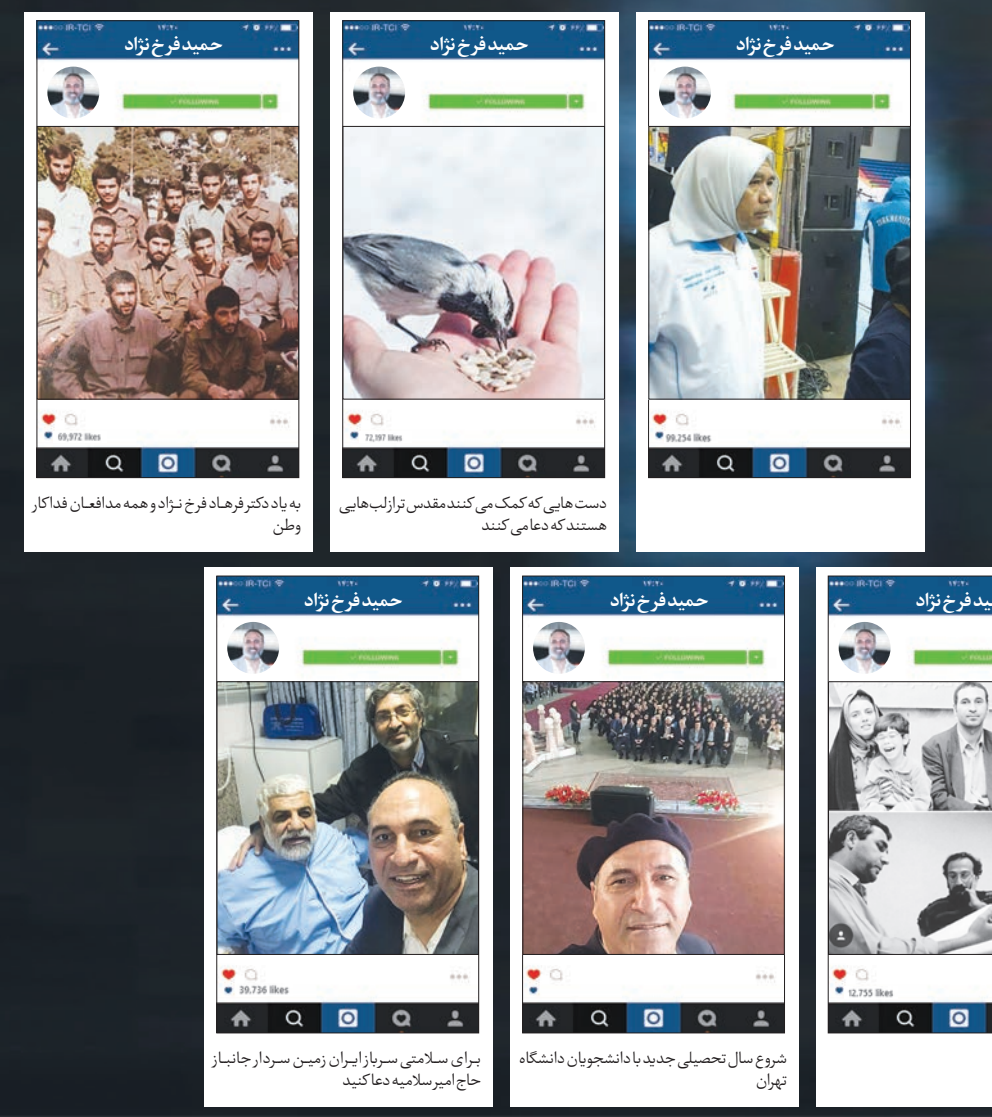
●●●○○ IR-TCI
حمید فرخ نژاد
FOLLOWING
99,254 likes

●●●○○ IR-TCI
حمید فرخ نژاد
FOLLOWING
72,197 likes
دست هایی که کمک می کنند مقدس تر از لب هایی هستند که دعا می کنند

●●●○○ IR-TCI
حمید فرخ نژاد
FOLLOWING
69,972 likes
به یاد دکتر فرهاد فرخ نژاد و همه مدافعان فداکار وطن

●●●○○ IR-TCI
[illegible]ید فرخ نژاد
12,755 likes

●●●○○ IR-TCI
حمید فرخ نژاد
FOLLOWING
شروع سال تحصیلی جدید با دانشجویان دانشگاه تهران

●●●○○ IR-TCI
حمید فرخ نژاد
FOLLOWING
39,736 likes
برای سلامتی سرباز ایران زمین سردار جانباز حاج امیر سلامیه دعا کنید